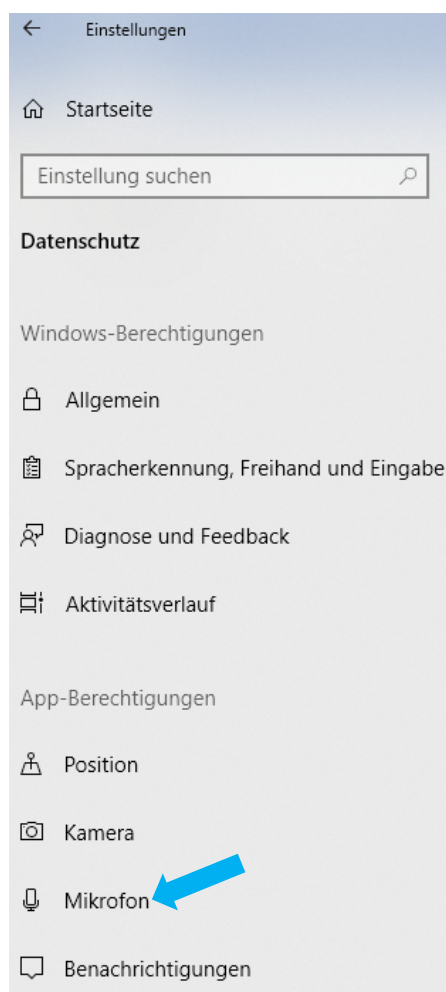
Einstellungen

Startseite

Einstellung suchen

Datenschutz

Windows-Berechtigungen

Allgemein

Spracherkennung, Freihand und Eingabe

Diagnose und Feedback

Aktivitätsverlauf

App-Berechtigungen

Position

Kamera

Mikrofon

Benachrichtigungen